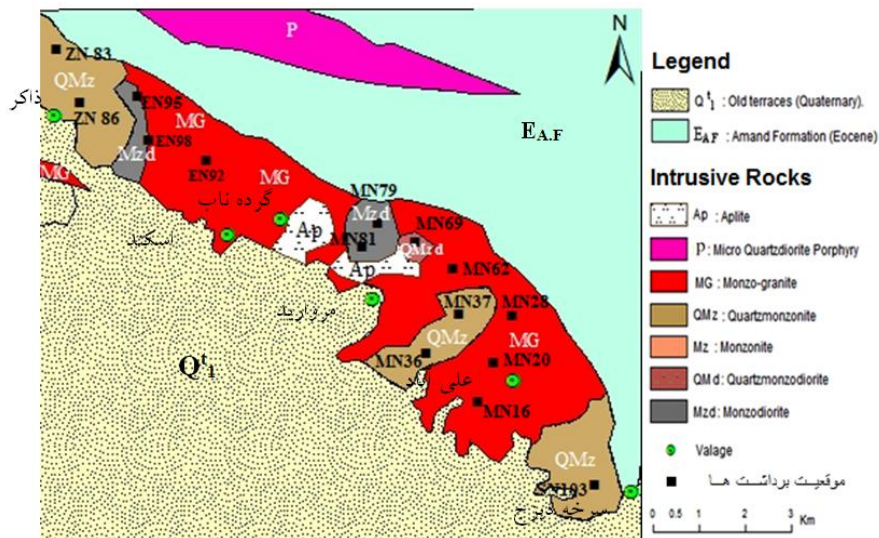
P
N
ZN 83
QMz
ذاکر
ZN 86
ZN95
Mzd
EN98
MG
EN92
MG
$E_{A.F}$
گرده ناب
MN79
Mzd
MN69
اسکند
Ap
MN81
QMzd
Ap
MN62
MN37
MN28
مرواریک
QMz
MG
$Q^t_1$
MN36
MN20
علی آباد
MN16
QMz
SN193
سرخه دیزج

Legend
$Q^t_1$ : Old terraces (Quaternary).
$E_{A.F}$ : Amand Formation (Eocene)
Intrusive Rocks
Ap : Aplite
P : Micro Quartzdiorite Porphyry
MG : Monzo-granite
QMz : Quartzmonzonite
Mz : Monzonite
QMd : Quartzmonzodiorite
Mzd : Monzodiorite
Valage
موقعیت برداشت ها
0 0.5 1 2 3 Km